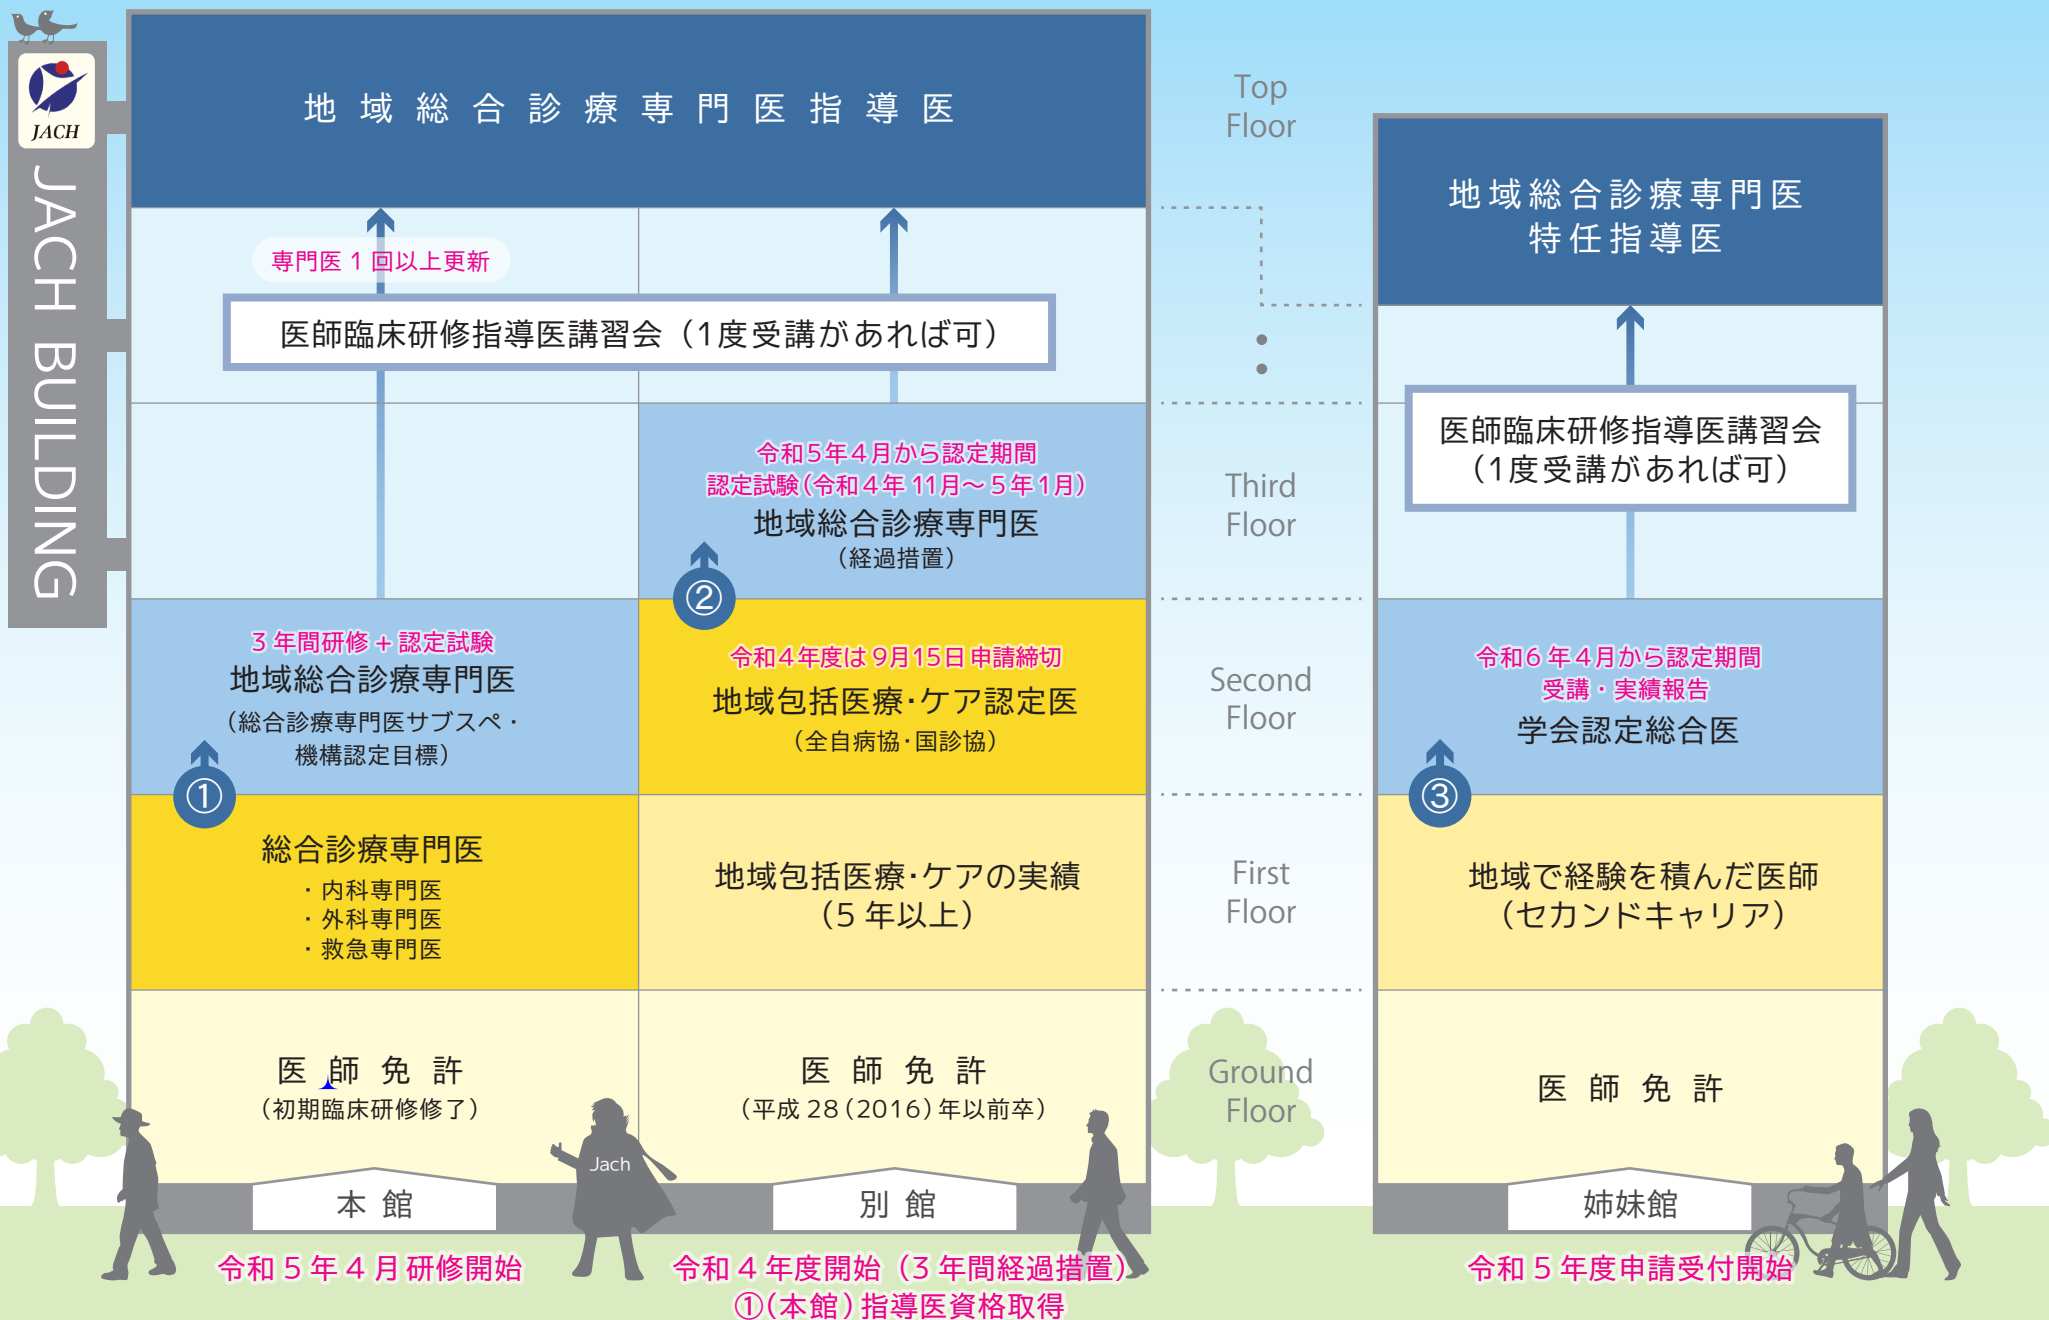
JACH

JACH BUILDING

地域総合診療専門医指導医

Top Floor

地域総合診療専門医
特任指導医

専門医１回以上更新

医師臨床研修指導医講習会（1度受講があれば可）

医師臨床研修指導医講習会
（1度受講があれば可）

令和5年4月から認定期間
認定試験（令和4年11月～5年1月）
地域総合診療専門医
（経過措置）

Third Floor

②

3年間研修＋認定試験
地域総合診療専門医
（総合診療専門医サブスペ・機構認定目標）

令和4年度は9月15日申請締切
地域包括医療･ケア認定医
（全自病協･国診協）

Second Floor

令和6年4月から認定期間
受講・実績報告
学会認定総合医

①

③

総合診療専門医
・内科専門医
・外科専門医
・救急専門医

地域包括医療･ケアの実績
（5年以上）

First Floor

地域で経験を積んだ医師
（セカンドキャリア）

医師免許
（初期臨床研修修了）

医師免許
（平成28（2016）年以前卒）

Ground Floor

医師免許

Jach

本館

別館

姉妹館

令和5年4月研修開始

令和4年度開始（3年間経過措置）
①（本館）指導医資格取得

令和5年度申請受付開始